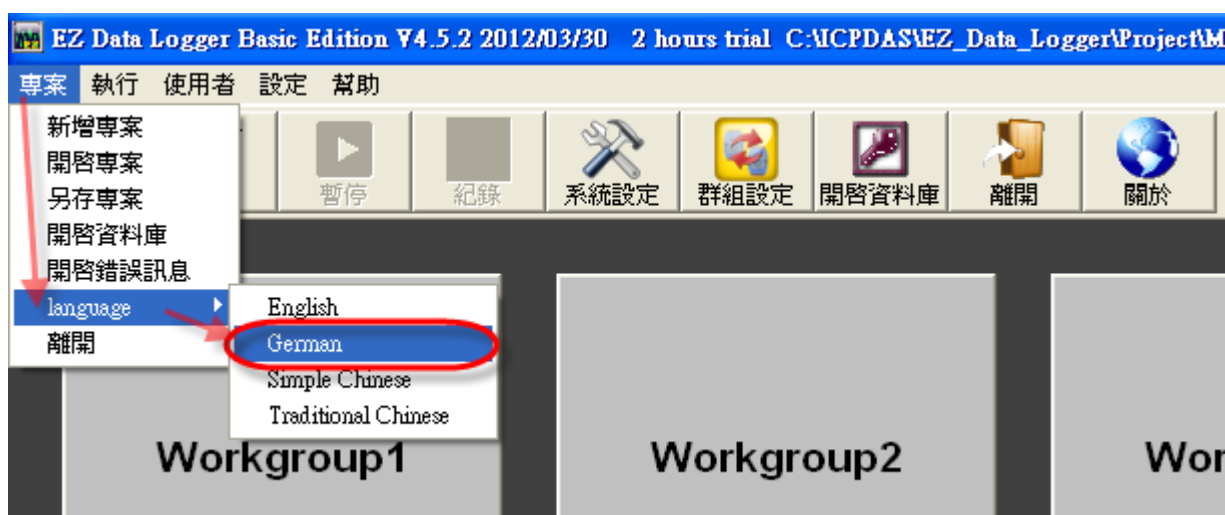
EZ Data Logger Basic Edition V4.5.2 2012/03/30 2 hours trial C:\ICPDAS\EZ_Data_Logger\Project\M

專案 執行 使用者 設定 幫助

新增專案
開啓專案
另存專案
開啓資料庫
開啓錯誤訊息
language
離開

English
German
Simple Chinese
Traditional Chinese

暫停 紀錄 系統設定 群組設定 開啓資料庫 離開 關於

Workgroup1

Workgroup2

Wor